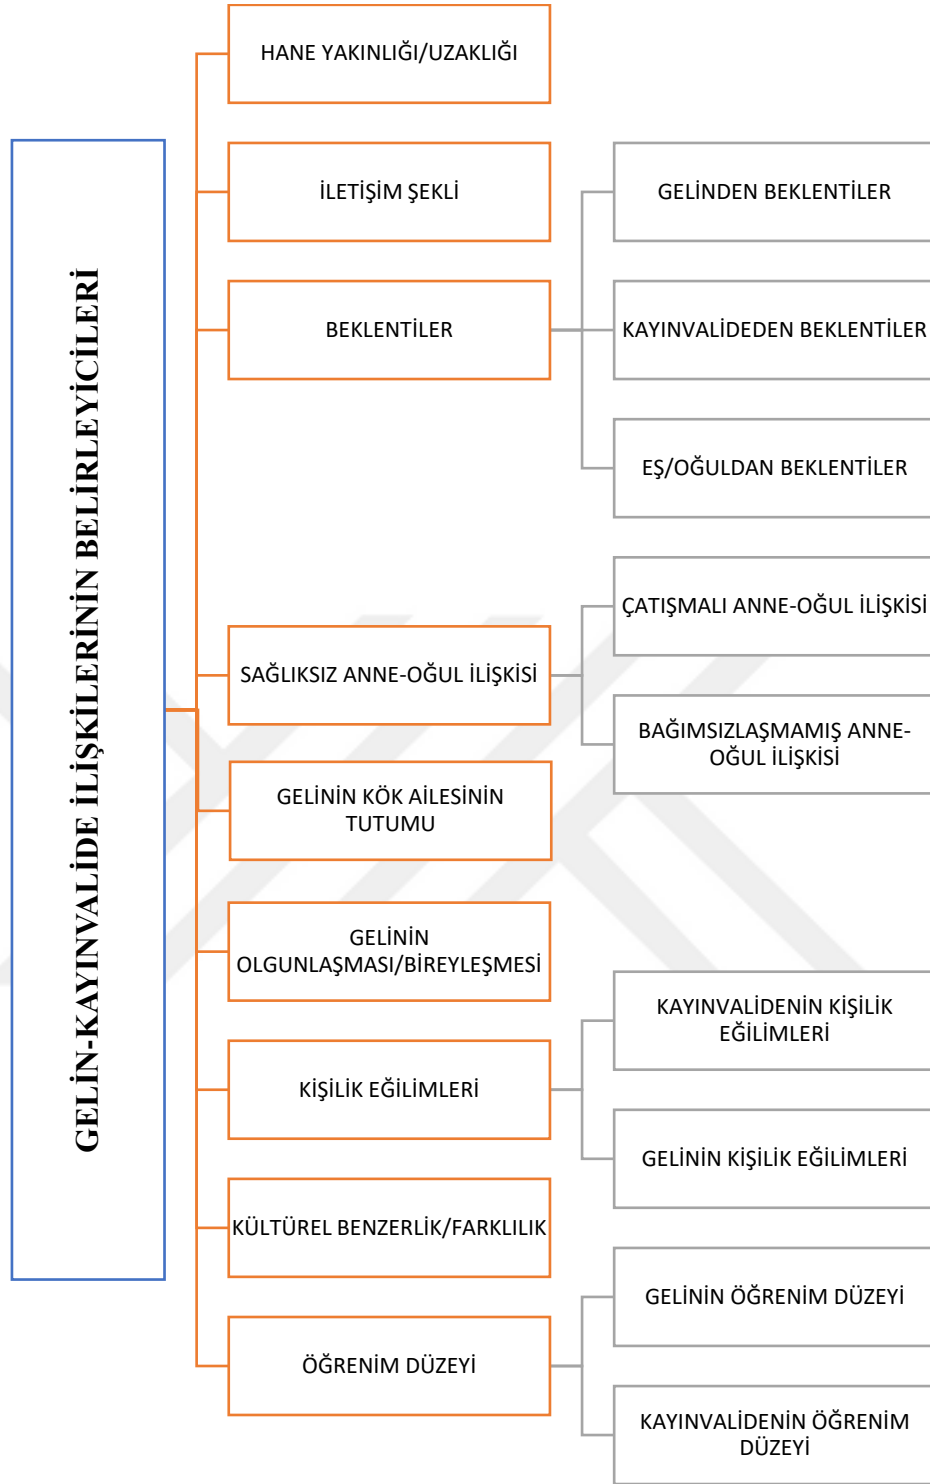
GELİN-KAYINVALİDE İLİŞKİLERİNİN BELİRLEYİCİLERİ

HANE YAKINLIĞI/UZAKLIĞI

İLETİŞİM ŞEKLİ

BEKLENTİLER

GELİNDEN BEKLENTİLER

KAYINVALİDEDEN BEKLENTİLER

EŞ/OĞULDAN BEKLENTİLER

SAĞLIKSIZ ANNE-OĞUL İLİŞKİSİ

ÇATIŞMALI ANNE-OĞUL İLİŞKİSİ

BAĞIMSIZLAŞMAMIŞ ANNE-OĞUL İLİŞKİSİ

GELİNİN KÖK AİLESİNİN TUTUMU

GELİNİN OLGUNLAŞMASI/BİREYLEŞMESİ

KİŞİLİK EĞİLİMLERİ

KAYINVALİDENİN KİŞİLİK EĞİLİMLERİ

GELİNİN KİŞİLİK EĞİLİMLERİ

KÜLTÜREL BENZERLİK/FARKLILIK

ÖĞRENİM DÜZEYİ

GELİNİN ÖĞRENİM DÜZEYİ

KAYINVALİDENİN ÖĞRENİM DÜZEYİ